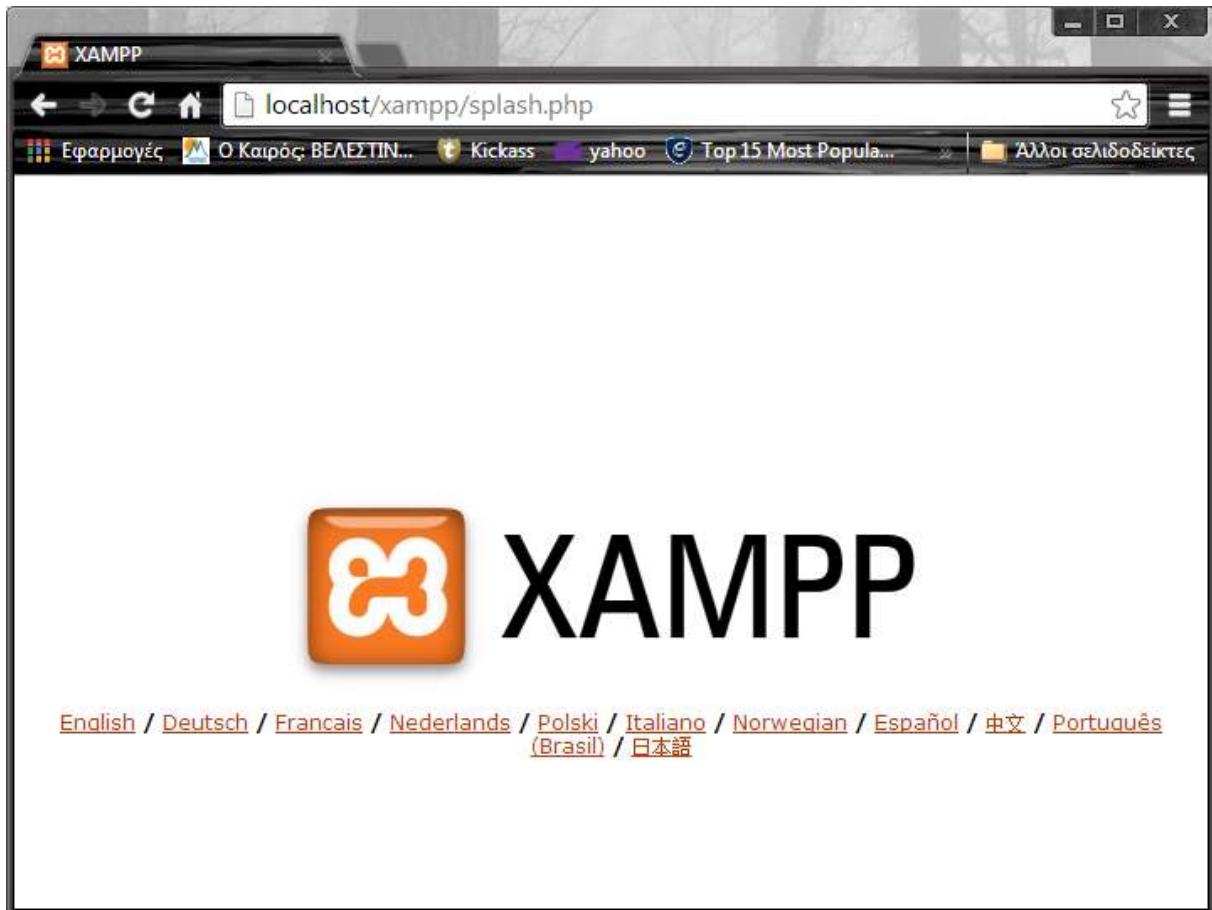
XAMPP

localhost/xampp/splash.php

Εφαρμογές Ο Καιρός: ΒΕΛΕΣΤΙΝ... Kickass yahoo Top 15 Most Popula... » Άλλοι σελιδοδείκτες

XAMPP

English / Deutsch / Francais / Nederlands / Polski / Italiano / Norwegian / Español / 中文 / Português (Brasil) / 日本語